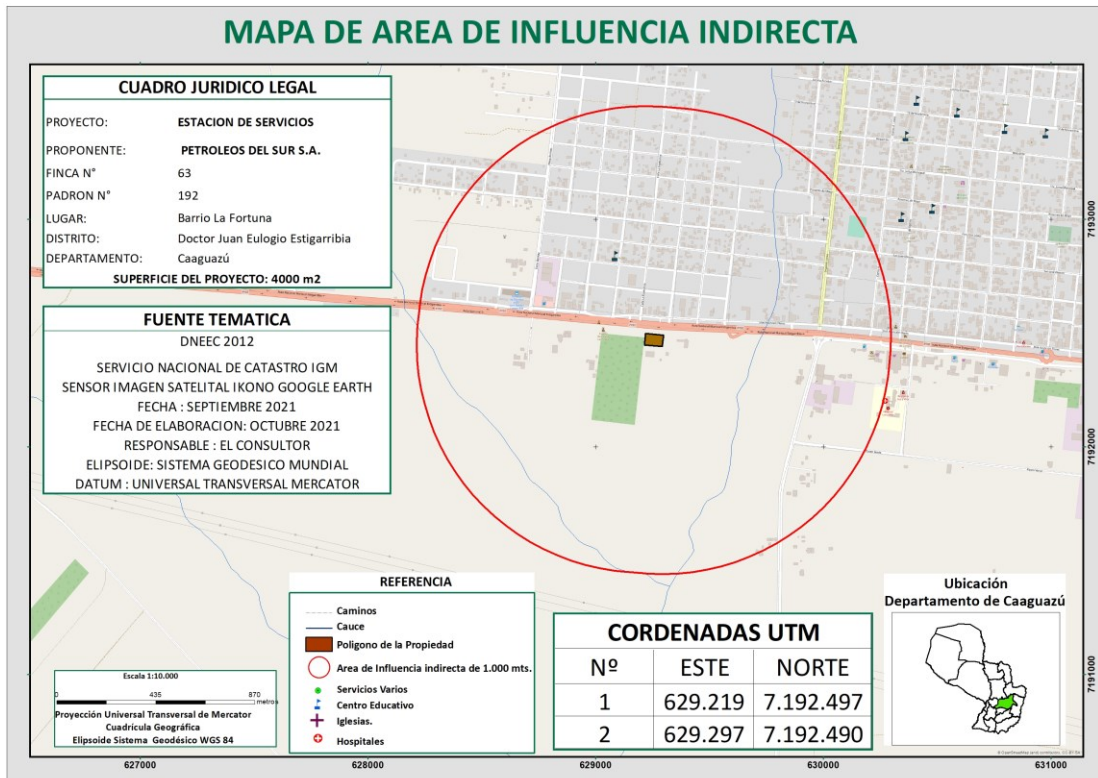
MAPA DE AREA DE INFLUENCIA INDIRECTA

CUADRO JURIDICO LEGAL

| | |
|---|---|
| PROYECTO: | ESTACION DE SERVICIOS |
| PROPONENTE: | PETROLEOS DEL SUR S.A. |
| FINCA N° | 63 |
| PADRON N° | 192 |
| LUGAR: | Barrio La Fortuna |
| DISTRITO: | Doctor Juan Eulogio Estigarribia |
| DEPARTAMENTO: | Caaguazú |

SUPERFICIE DEL PROYECTO: 4000 m2

FUENTE TEMATICA

DNEEC 2012
SERVICIO NACIONAL DE CATASTRO IGM
SENSOR IMAGEN SATELITAL IKONO GOOGLE EARTH
FECHA : SEPTIEMBRE 2021
FECHA DE ELABORACION: OCTUBRE 2021
RESPONSABLE : EL CONSULTOR
ELIPSOIDE: SISTEMA GEODESICO MUNDIAL
DATUM : UNIVERSAL TRANSVERSAL MERCATOR

7193000
7192000
7191000

REFERENCIA
Caminos
Cauce
Poligono de la Propiedad
Area de Influencia indirecta de 1.000 mts.
Servicios Varios
Centro Educativo
Iglesias.
Hospitales

CORDENADAS UTM

| Nº | ESTE | NORTE |
|---|---|---|
| 1 | 629.219 | 7.192.497 |
| 2 | 629.297 | 7.192.490 |

Ubicación
Departamento de Caaguazú

Escala 1:10.000
0 435 870 metros
Proyección Universal Transversal de Mercator
Cuadrícula Geográfica
Elipsoide Sistema Geodésico WGS 84

627000 628000 629000 630000 631000